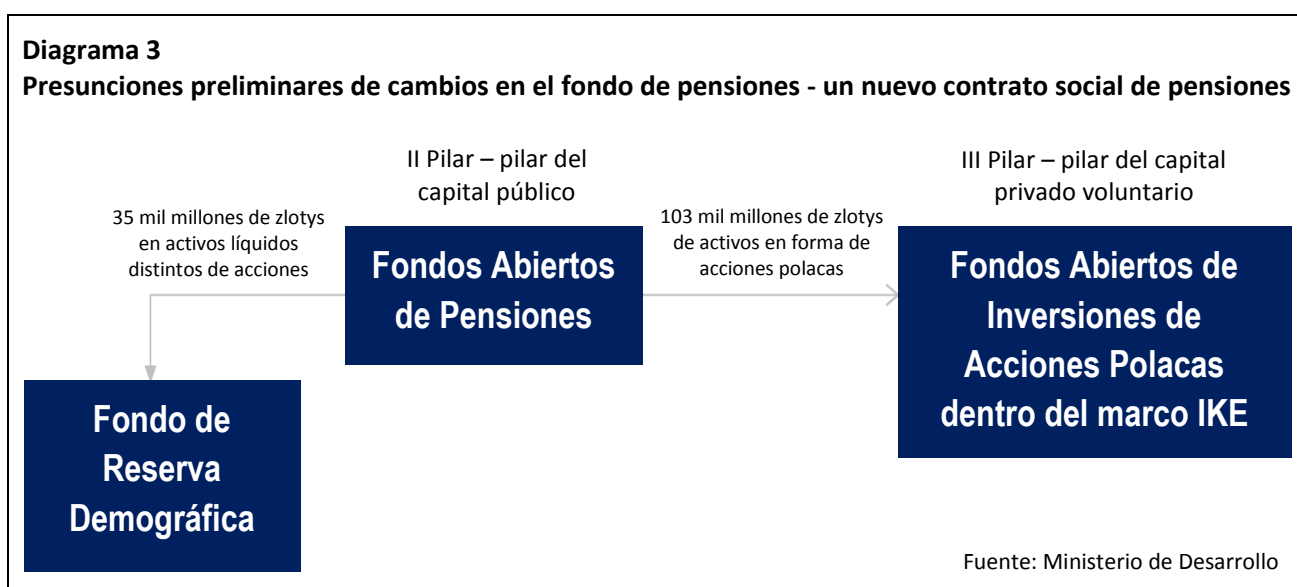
**Diagrama 3**
**Presunciones preliminares de cambios en el fondo de pensiones - un nuevo contrato social de pensiones**

II Pilar – pilar del capital público

III Pilar – pilar del capital privado voluntario

35 mil millones de zlotys en activos líquidos distintos de acciones

Fondos Abiertos de Pensiones

103 mil millones de zlotys de activos en forma de acciones polacas

Fondos Abiertos de Inversiones de Acciones Polacas dentro del marco IKE

Fondo de Reserva Demográfica

Fuente: Ministerio de Desarrollo